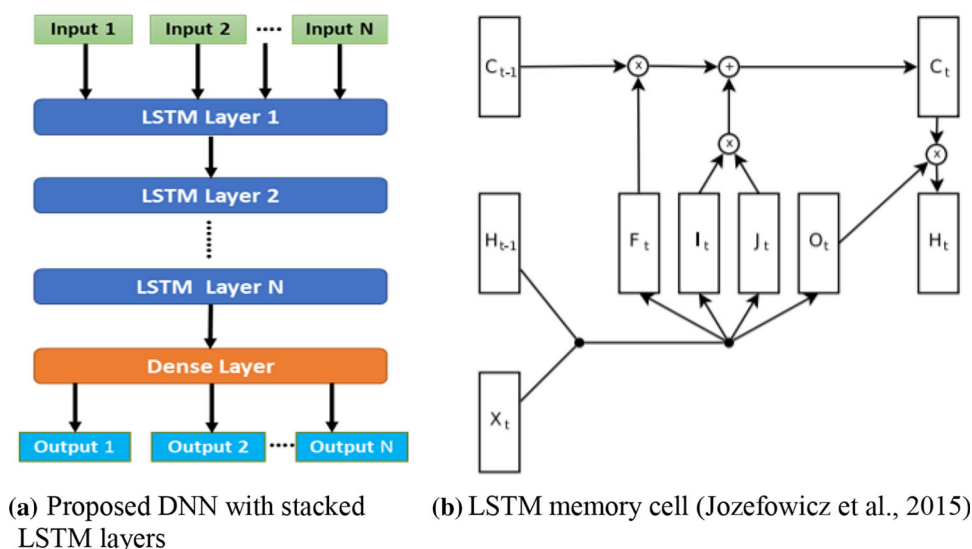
Input 1
Input 2
....
Input N
LSTM Layer 1
LSTM Layer 2
LSTM Layer N
Dense Layer
Output 1
Output 2
....
Output N

(a) Proposed DNN with stacked LSTM layers

$C_{t-1}$
×
+
$C_t$
×
×
$H_{t-1}$
$F_t$
$I_t$
$J_t$
$O_t$
$H_t$
$X_t$

(b) LSTM memory cell (Jozefowicz et al., 2015)